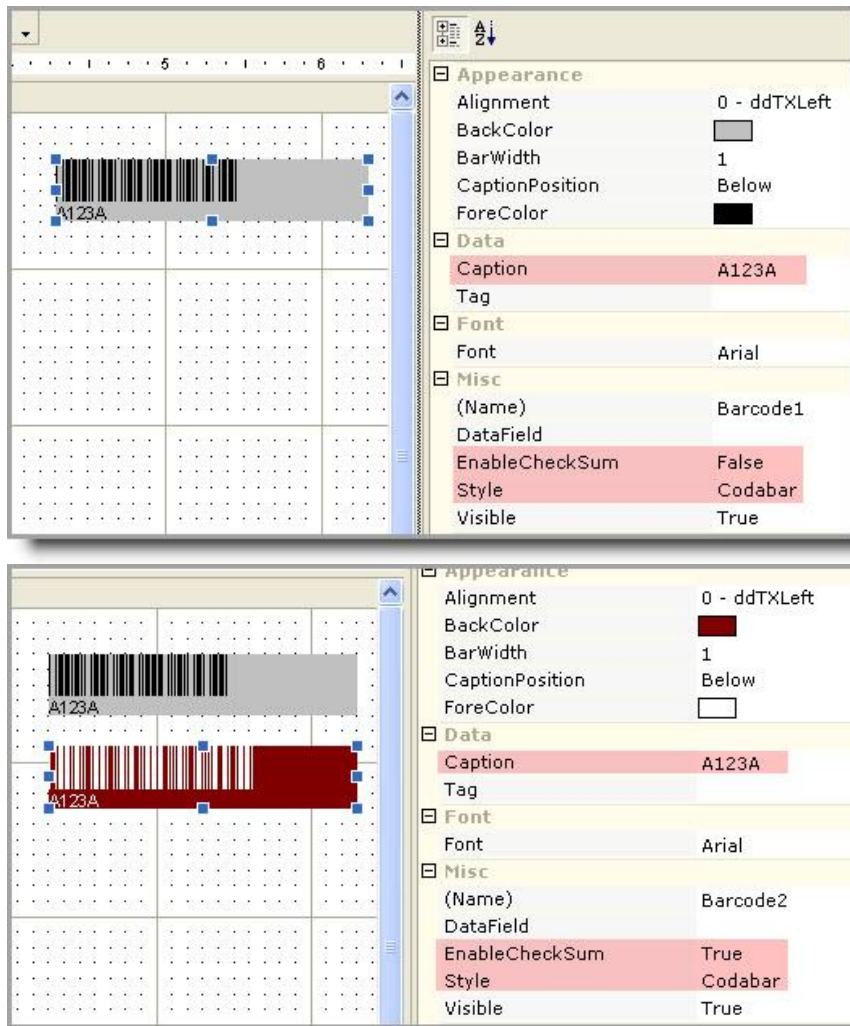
5
6

A123A

Appearance
| | |
|---|---|
| Alignment | 0 - ddTXLeft |
| BackColor | |
| BarWidth | 1 |
| CaptionPosition | Below |
| ForeColor | |

Data
| | |
|---|---|
| Caption | A123A |
| Tag | |

Font
| | |
|---|---|
| Font | Arial |

Misc
| | |
|---|---|
| (Name) | Barcode1 |
| DataField | |
| EnableCheckSum | False |
| Style | Codabar |
| Visible | True |

A123A

A123A

Appearance
| | |
|---|---|
| Alignment | 0 - ddTXLeft |
| BackColor | |
| BarWidth | 1 |
| CaptionPosition | Below |
| ForeColor | |

Data
| | |
|---|---|
| Caption | A123A |
| Tag | |

Font
| | |
|---|---|
| Font | Arial |

Misc
| | |
|---|---|
| (Name) | Barcode2 |
| DataField | |
| EnableCheckSum | True |
| Style | Codabar |
| Visible | True |